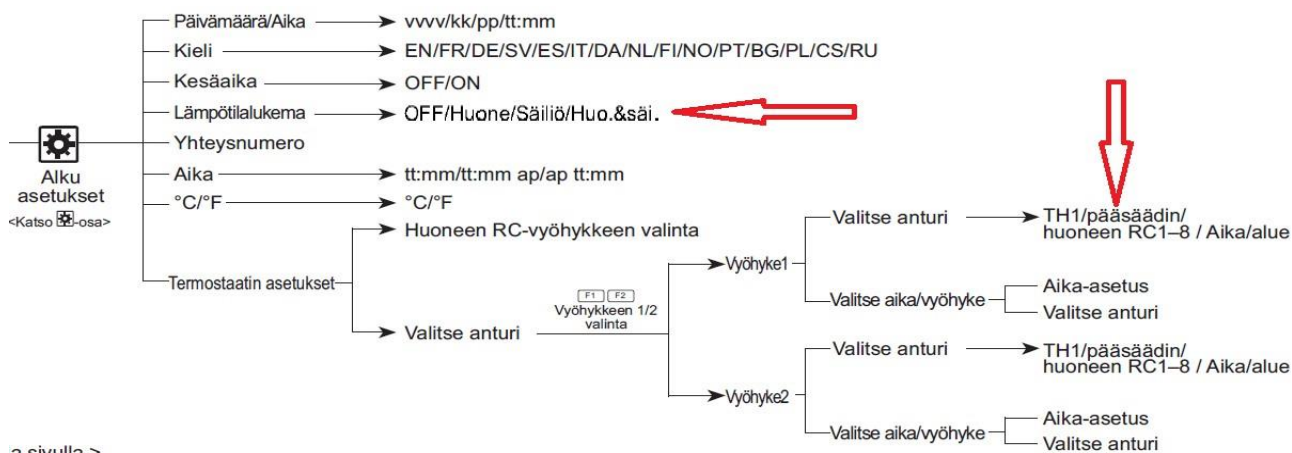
Päivämäärä/Aika → vvvv/kk/pp/tt:mm
Kieli → EN/FR/DE/SV/ES/IT/DA/NL/FI/NO/PT/BG/PL/CS/RU
Kesäaika → OFF/ON
Lämpötilalukema → OFF/Huone/Säiliö/Huo.&säi.
Yhteysnumero
Aika → tt:mm/tt:mm ap/ap tt:mm
°C/°F → °C/°F

Alku asetukset
<Katso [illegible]-osa>

Termostaatin asetukset
→ Huoneen RC-vyöhykkeen valinta
→ Valitse anturi

F1 F2
Vyöhykkeen 1/2 valinta

Vyöhyke1
Valitse anturi → TH1/pääsäädin/ huoneen RC1–8 / Aika/alue
Valitse aika/vyöhyke
Aika-asetus
Valitse anturi

Vyöhyke2
Valitse anturi → TH1/pääsäädin/ huoneen RC1–8 / Aika/alue
Valitse aika/vyöhyke
Aika-asetus
Valitse anturi

a sivulla >